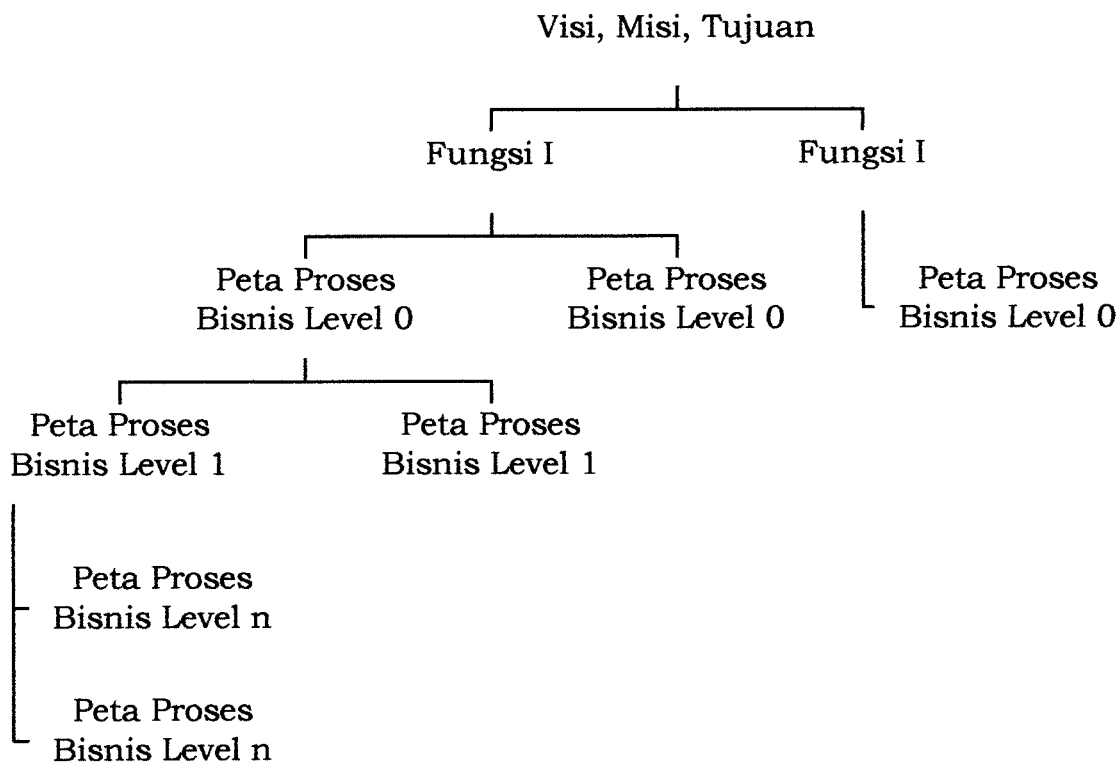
Visi, Misi, Tujuan

Fungsi I

Fungsi I

Peta Proses Bisnis Level 0

Peta Proses Bisnis Level 0

Peta Proses Bisnis Level 0

Peta Proses Bisnis Level 1

Peta Proses Bisnis Level 1

Peta Proses Bisnis Level n

Peta Proses Bisnis Level n